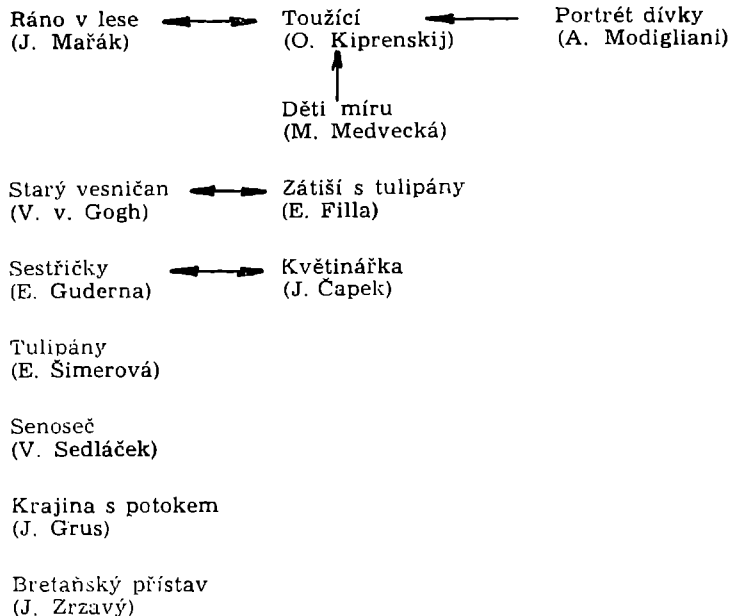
Ráno v lese
(J. Mařák)

Toužící
(O. Kiprenskij)

Portrét dívky
(A. Modigliani)

Děti míru
(M. Medvecká)

Starý vesničan
(V. v. Gogh)

Zátiší s tulipány
(E. Filla)

Sestřičky
(E. Guderna)

Květinářka
(J. Čapek)

Tulipány
(E. Šimerová)

Senoseč
(V. Sedláček)

Krajina s potokem
(J. Grus)

Bretaňský přístav
(J. Zrzavý)